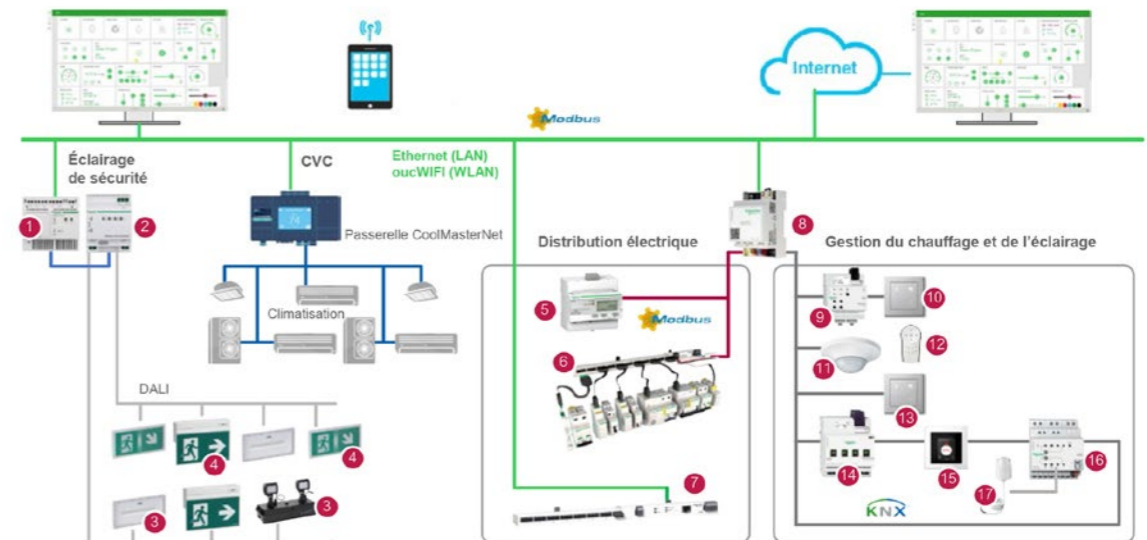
Internet

Modbus

Éclairage de sécurité

CVC

Ethernet (LAN) oucWIFI (WLAN)

1 2

Passerelle CoolMasterNet

8

Distribution électrique

Gestion du chauffage et de l'éclairage

Climatisation

5

Modbus

9 10

12

6

11

DALI

13

4 4

14 15 16

17

3 3

7

KNX